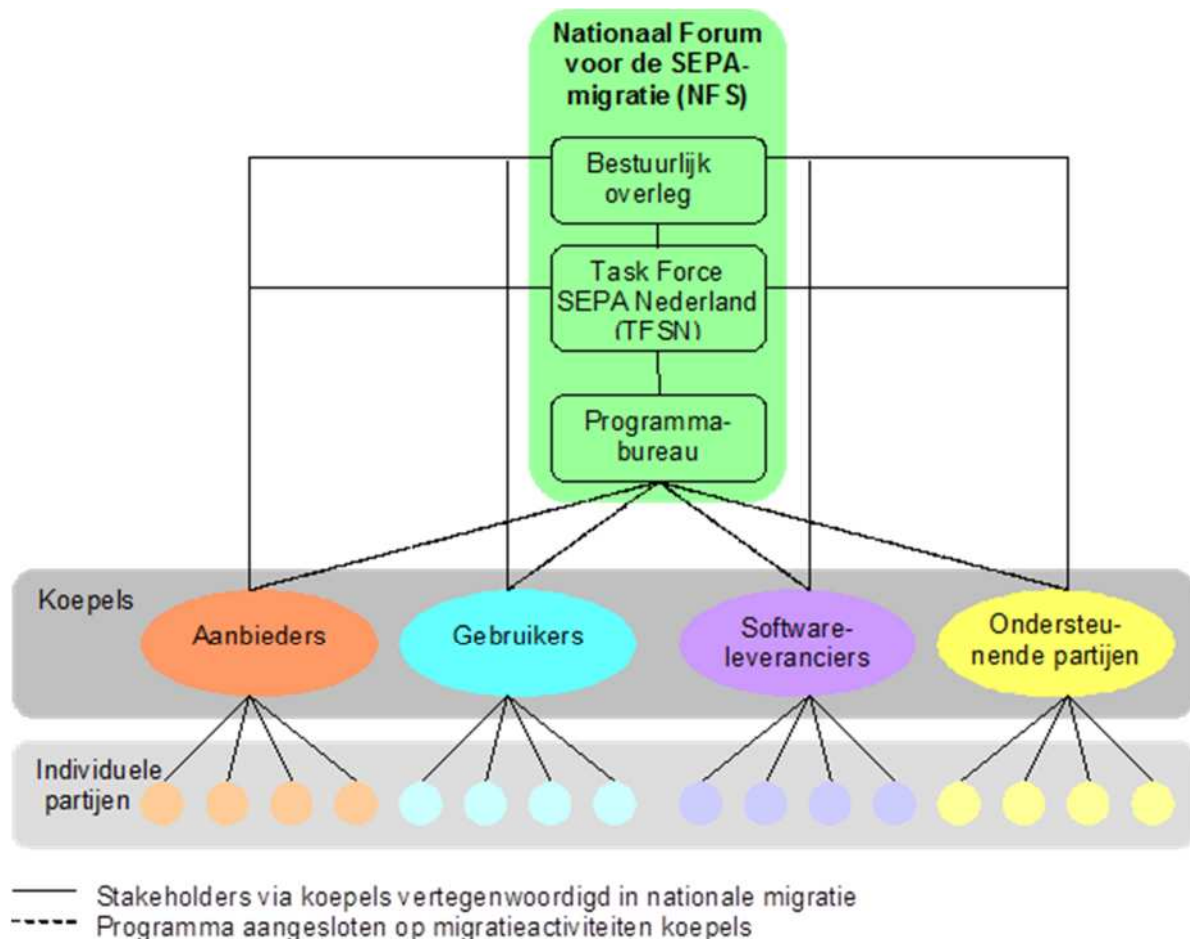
Nationaal Forum voor de SEPA-migratie (NFS)

Bestuurlijk overleg

Task Force SEPA Nederland (TFSN)

Programma-bureau

Koepels

Aanbieders

Gebruikers

Software-leveranciers

Ondersteu-nende partijen

Individuele partijen

Stakeholders via koepels vertegenwoordigd in nationale migratie
Programma aangesloten op migratieactiviteiten koepels